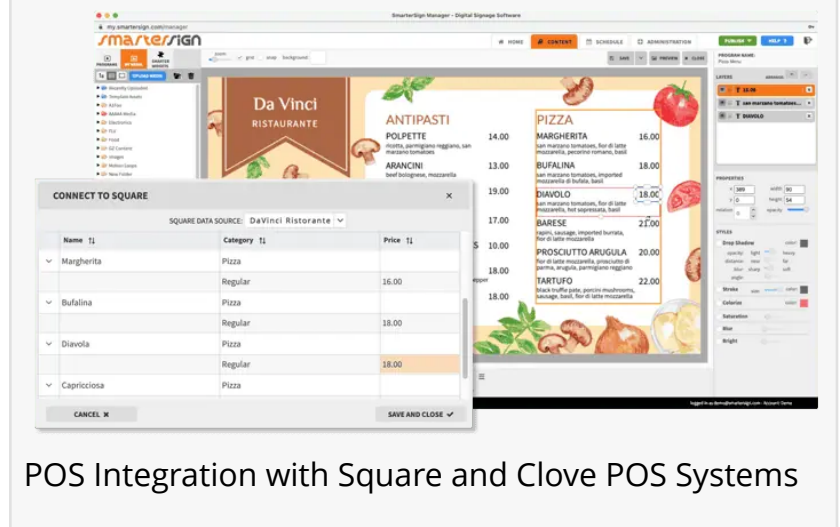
SmarterSign Manager - Digital Signage Software

smartersign

HOME CONTENT SCHEDULE ADMINISTRATION PUBLISH HELP

Da Vinci
RISTAURANTE

ANTIPASTI
POLPETTE 14.00
ricotta, parmigiano reggiano, san marzano tomatoes
ARANCINI 13.00
beef bolognese, mozzarella
19.00
17.00
15
18.00
18.00

PIZZA
MARGHERITA 16.00
san marzano tomatoes, fior di latte mozzarella, pecorino romano, basil
BUFALINA 18.00
san marzano tomatoes, imported mozzarella di bufala, basil
DIAVOLO 18.00
san marzano tomatoes, fior di latte mozzarella, hot sopressata, basil
BARESE 21.00
rapini, sausage, imported burrata, fior di latte mozzarella
PROSCIUTTO ARUGULA 20.00
fior di latte mozzarella, prosciutto di parma, arugula, parmigiano reggiano
TARTUFO 22.00
black truffle pate, porcini mushrooms, sausage, basil, fior di latte mozzarella

CONNECT TO SQUARE ×

SQUARE DATA SOURCE: DaVinci Ristorante

| Name | Category | Price |
|---|---|---|
| Margherita | Pizza | |
| | Regular | 16.00 |
| Bufalina | Pizza | |
| | Regular | 18.00 |
| Diavola | Pizza | |
| | Regular | 18.00 |
| Capricciosa | Pizza | |

CANCEL ✖ SAVE AND CLOSE ✔

POS Integration with Square and Clove POS Systems